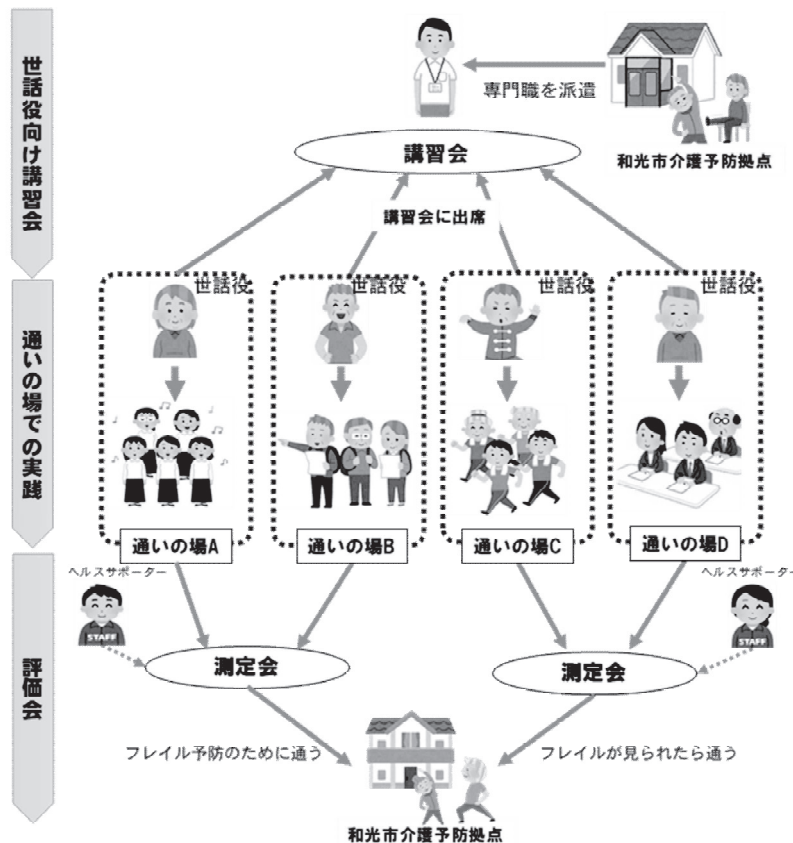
世話役向け講習会

専門職を派遣

和光市介護予防拠点

講習会

講習会に出席

通いの場での実践

世話役

世話役

世話役

世話役

通いの場A

通いの場B

通いの場C

通いの場D

評価会

ヘルスサポーター

STAFF

ヘルスサポーター

STAFF

測定会

測定会

フレイル予防のために通う

フレイルが見られたら通う

和光市介護予防拠点